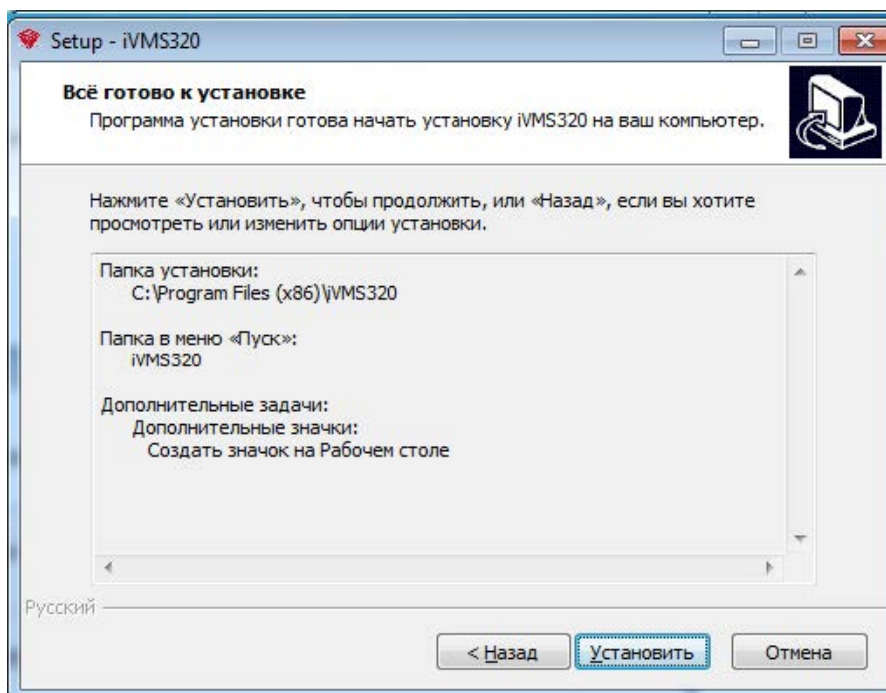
Setup - iVMS320

Всё готово к установке
Программа установки готова начать установку iVMS320 на ваш компьютер.

Нажмите «Установить», чтобы продолжить, или «Назад», если вы хотите просмотреть или изменить опции установки.

Папка установки:
C:\Program Files (x86)\iVMS320

Папка в меню «Пуск»:
iVMS320

Дополнительные задачи:
Дополнительные значки:
Создать значок на Рабочем столе

Русский

< Назад
Установить
Отмена